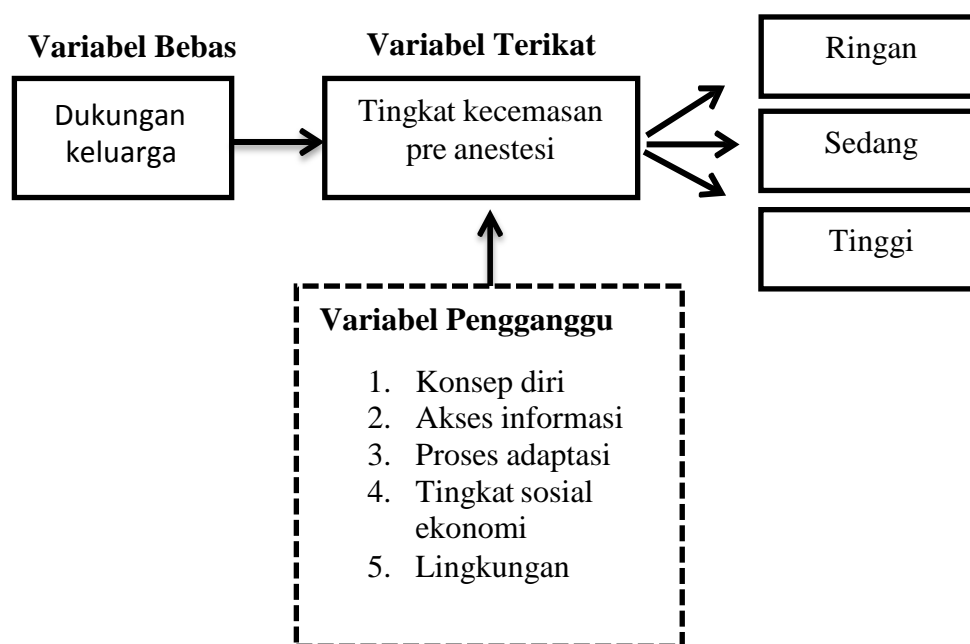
Variabel Bebas

Dukungan keluarga

Variabel Terikat

Tingkat kecemasan pre anestesi

Ringan

Sedang

Tinggi

Variabel Pengganggu

1. Konsep diri
2. Akses informasi
3. Proses adaptasi
4. Tingkat sosial ekonomi
5. Lingkungan